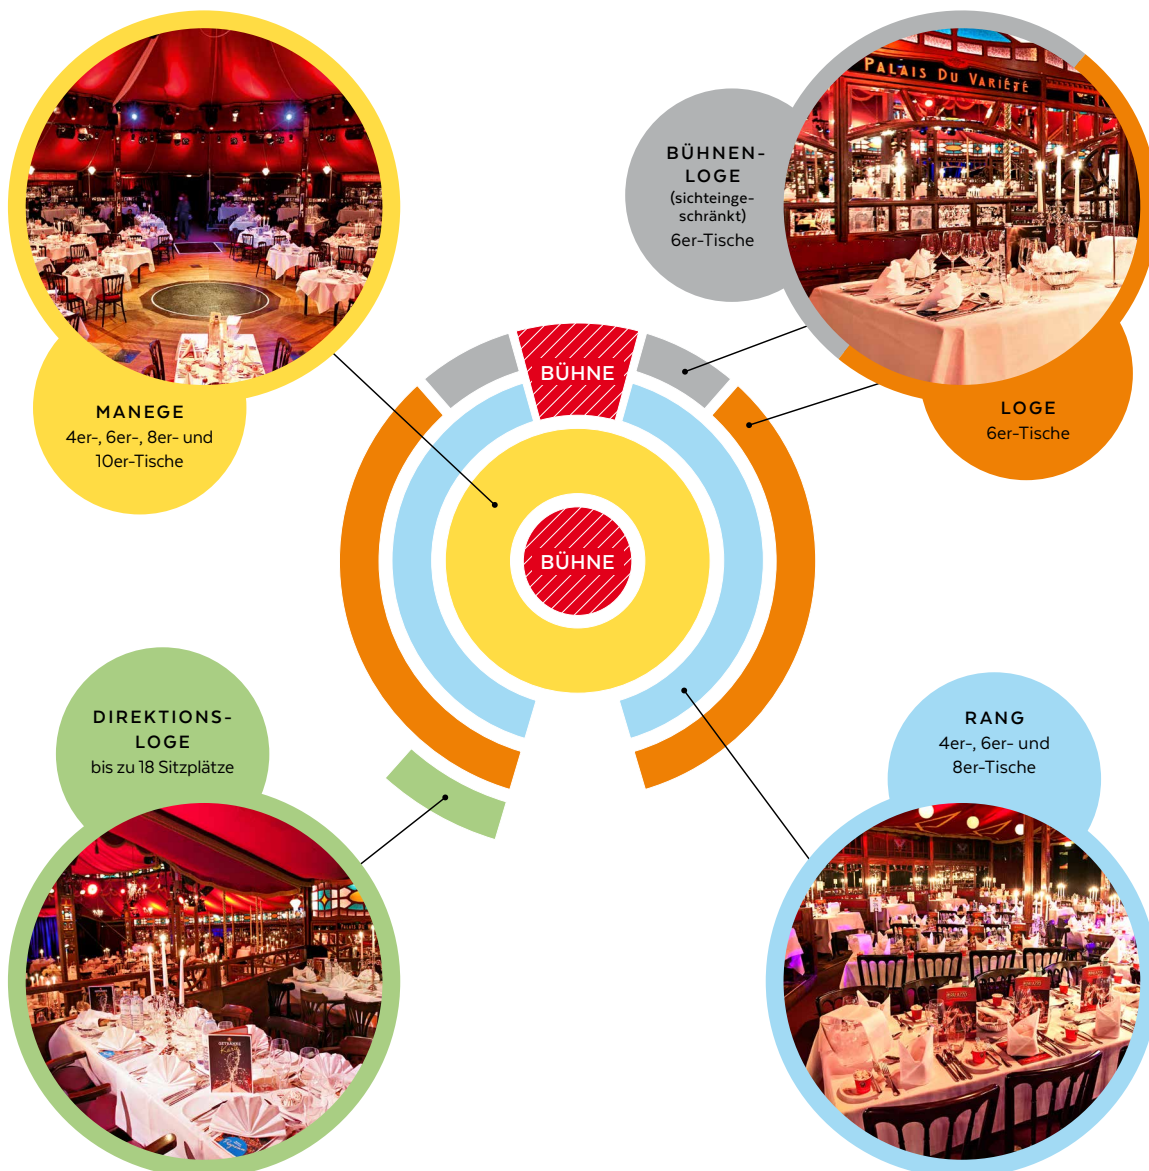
MANEGE
4er-, 6er-, 8er- und 10er-Tische

BÜHNEN-LOGE
(sichteingeschränkt)
6er-Tische

PALAIS DU VARIÉTÉ

LOGE
6er-Tische

BÜHNE

BÜHNE

DIREKTIONS-LOGE
bis zu 18 Sitzplätze

RANG
4er-, 6er- und 8er-Tische